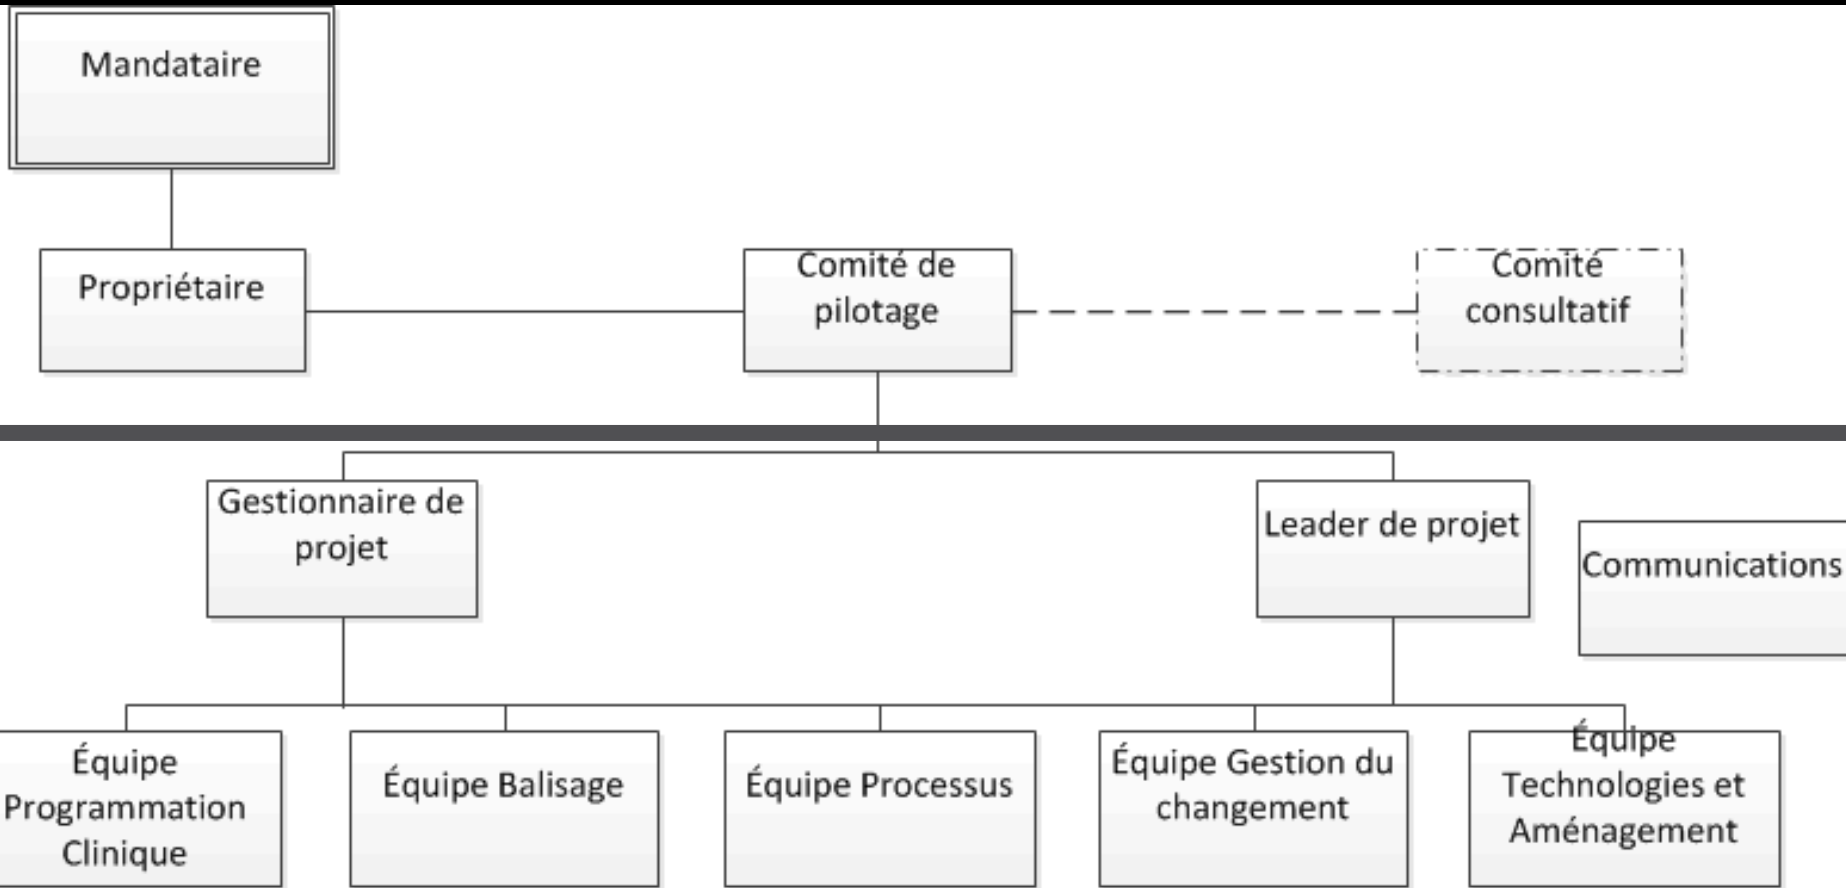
Mandataire

Propriétaire

Comité de pilotage

Comité consultatif

Gestionnaire de projet

Leader de projet

Communications

Équipe Programmation Clinique

Équipe Balisage

Équipe Processus

Équipe Gestion du changement

Équipe Technologies et Aménagement